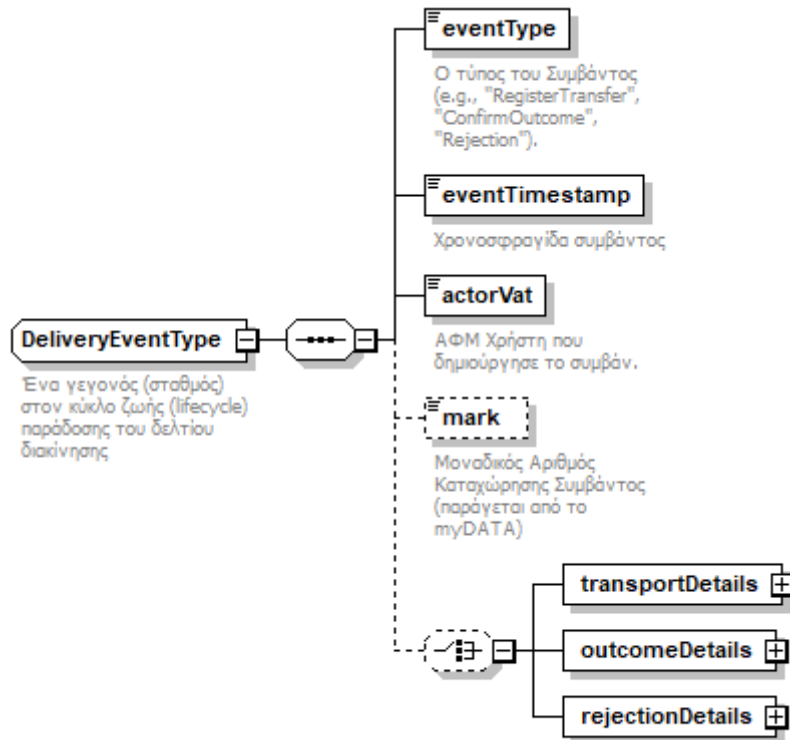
DeliveryEventType

Ένα γεγονός (σταθμός) στον κύκλο ζωής (lifecycle) παράδοσης του δελτίου διακίνησης

eventType

Ο τύπος του Συμβάντος (e.g., "RegisterTransfer", "ConfirmOutcome", "Rejection").

eventTimestamp

Χρονοσφραγίδα συμβάντος

actorVat

ΑΦΜ Χρήστη που δημιούργησε το συμβάν.

mark

Μοναδικός Αριθμός Καταχώρησης Συμβάντος (παράγεται από το myDATA)

transportDetails

outcomeDetails

rejectionDetails